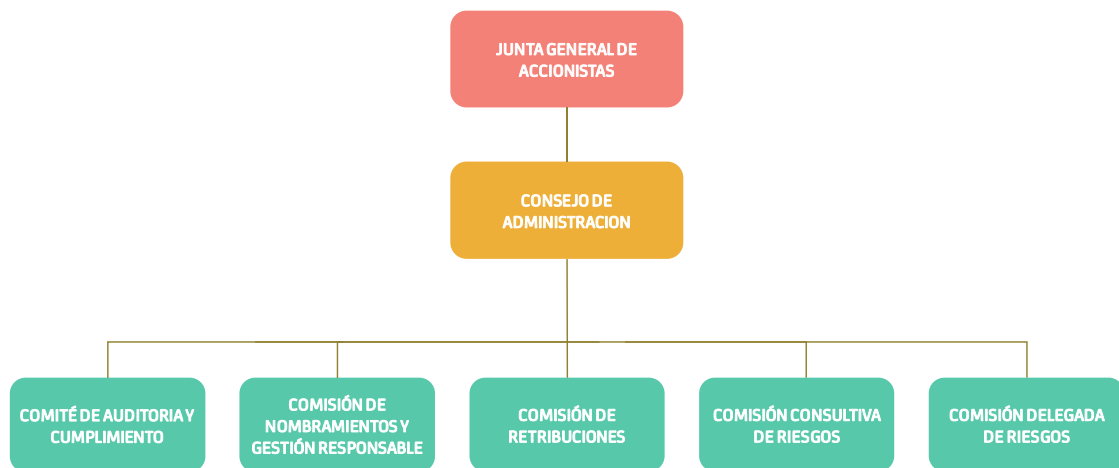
JUNTA GENERAL DE ACCIONISTAS

CONSEJO DE ADMINISTRACION

COMITÉ DE AUDITORIA Y CUMPLIMIENTO

COMISIÓN DE NOMBRAMIENTOS Y GESTIÓN RESPONSABLE

COMISIÓN DE RETRIBUCIONES

COMISIÓN CONSULTIVA DE RIESGOS

COMISIÓN DELEGADA DE RIESGOS